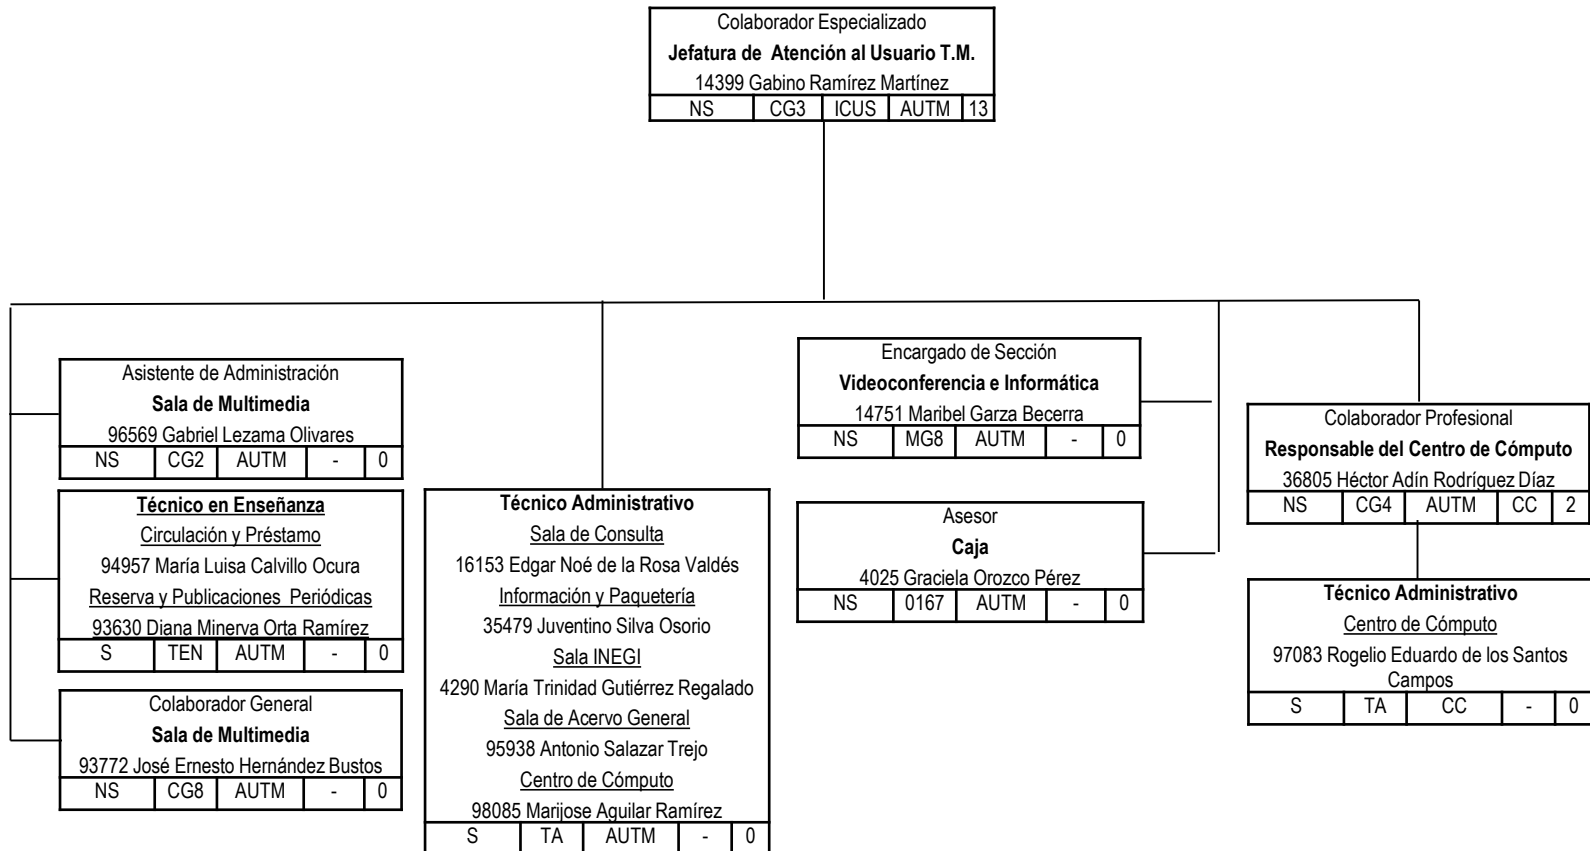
Colaborador Especializado
Jefatura de Atención al Usuario T.M.
14399 Gabino Ramírez Martínez

| NS | CG3 | ICUS | AUTM | 13 |
|---|---|---|---|---|

Asistente de Administración
Sala de Multimedia
96569 Gabriel Lezama Olivares

| NS | CG2 | AUTM | - | 0 |
|---|---|---|---|---|

Técnico en Enseñanza
Circulación y Préstamo
94957 María Luisa Calvillo Ocura
Reserva y Publicaciones Periódicas
93630 Diana Minerva Orta Ramírez

| S | TEN | AUTM | - | 0 |
|---|---|---|---|---|

Colaborador General
Sala de Multimedia
93772 José Ernesto Hernández Bustos

| NS | CG8 | AUTM | - | 0 |
|---|---|---|---|---|

Técnico Administrativo
Sala de Consulta
16153 Edgar Noé de la Rosa Valdés
Información y Paquetería
35479 Juventino Silva Osorio
Sala INEGI
4290 María Trinidad Gutiérrez Regalado
Sala de Acervo General
95938 Antonio Salazar Trejo
Centro de Cómputo
98085 Marijose Aguilar Ramírez

| S | TA | AUTM | - | 0 |
|---|---|---|---|---|

Encargado de Sección
Videoconferencia e Informática
14751 Maribel Garza Becerra

| NS | MG8 | AUTM | - | 0 |
|---|---|---|---|---|

Asesor
Caja
4025 Graciela Orozco Pérez

| NS | 0167 | AUTM | - | 0 |
|---|---|---|---|---|

Colaborador Profesional
Responsable del Centro de Cómputo
36805 Héctor Adín Rodríguez Díaz

| NS | CG4 | AUTM | CC | 2 |
|---|---|---|---|---|

Técnico Administrativo
Centro de Cómputo
97083 Rogelio Eduardo de los Santos Campos

| S | TA | CC | - | 0 |
|---|---|---|---|---|